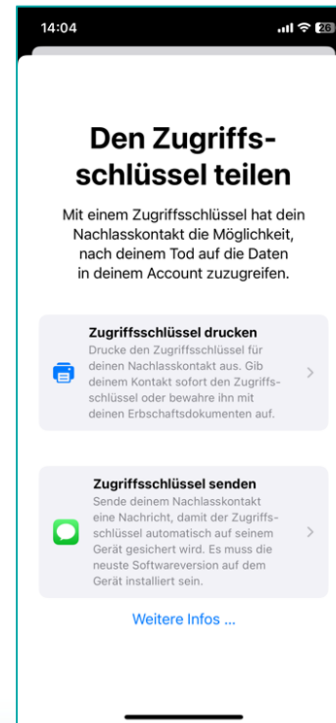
14:04

26

Den Zugriffsschlüssel teilen

Mit einem Zugriffsschlüssel hat dein Nachlasskontakt die Möglichkeit, nach deinem Tod auf die Daten in deinem Account zuzugreifen.

Zugriffsschlüssel drucken
Drucke den Zugriffsschlüssel für deinen Nachlasskontakt aus. Gib deinem Kontakt sofort den Zugriffsschlüssel oder bewahre ihn mit deinen Erbschaftsdokumenten auf.

Zugriffsschlüssel senden
Sende deinem Nachlasskontakt eine Nachricht, damit der Zugriffsschlüssel automatisch auf seinem Gerät gesichert wird. Es muss die neuste Softwareversion auf dem Gerät installiert sein.

Weitere Infos ...